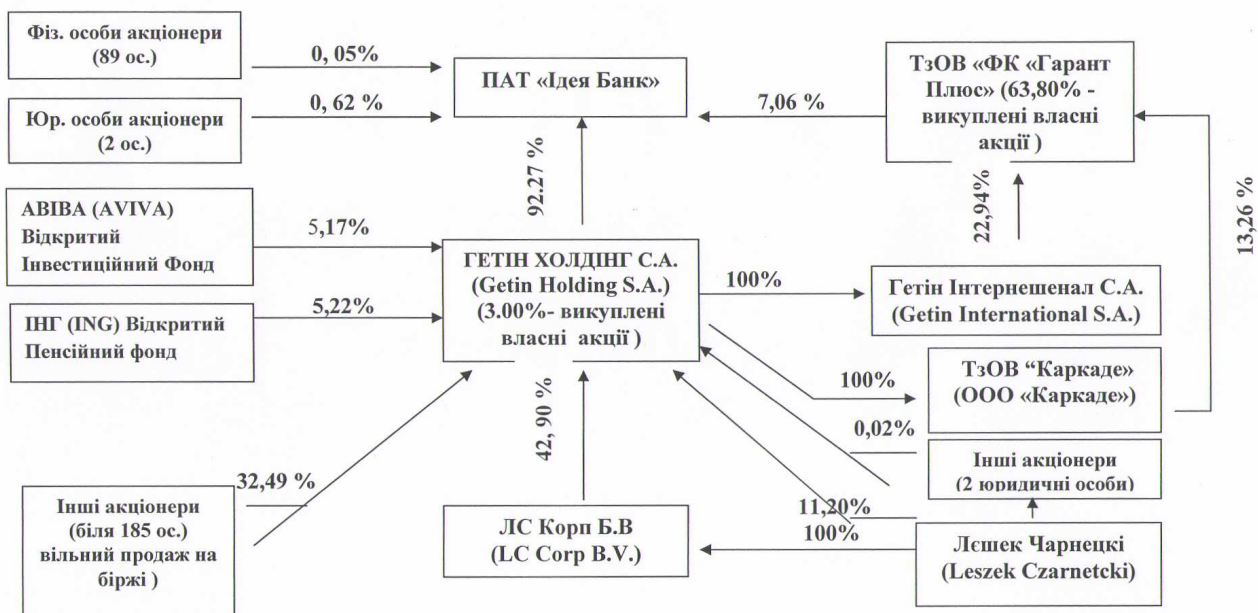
Фіз. особи акціонери (89 ос.)

0, 05%

ПАТ «Ідея Банк»

ТзОВ «ФК «Гарант Плюс» (63,80% - викуплені власні акції )

Юр. особи акціонери (2 ос.)

0, 62 %

7,06 %

92.27 %

22,94%

13,26 %

АВІВА (AVIVA) Відкритий Інвестиційний Фонд

5,17%

ГЕТІН ХОЛДІНГ С.А. (Getin Holding S.A.) (3.00%- викуплені власні акції )

100%

Гетін Інтернешенал С.А. (Getin International S.A.)

ІНГ (ING) Відкритий Пенсійний фонд

5,22%

100%

ТзОВ "Каркаде" (ООО «Каркаде»)

42, 90 %

0,02%

Інші акціонери (2 юридичні особи)

32,49 %

Інші акціонери (біля 185 ос.) вільний продаж на біржі )

11,20%

100%

ЛС Корп Б.В (LC Corp B.V.)

Лєшек Чарнецкі (Leszek Czarnetcki)